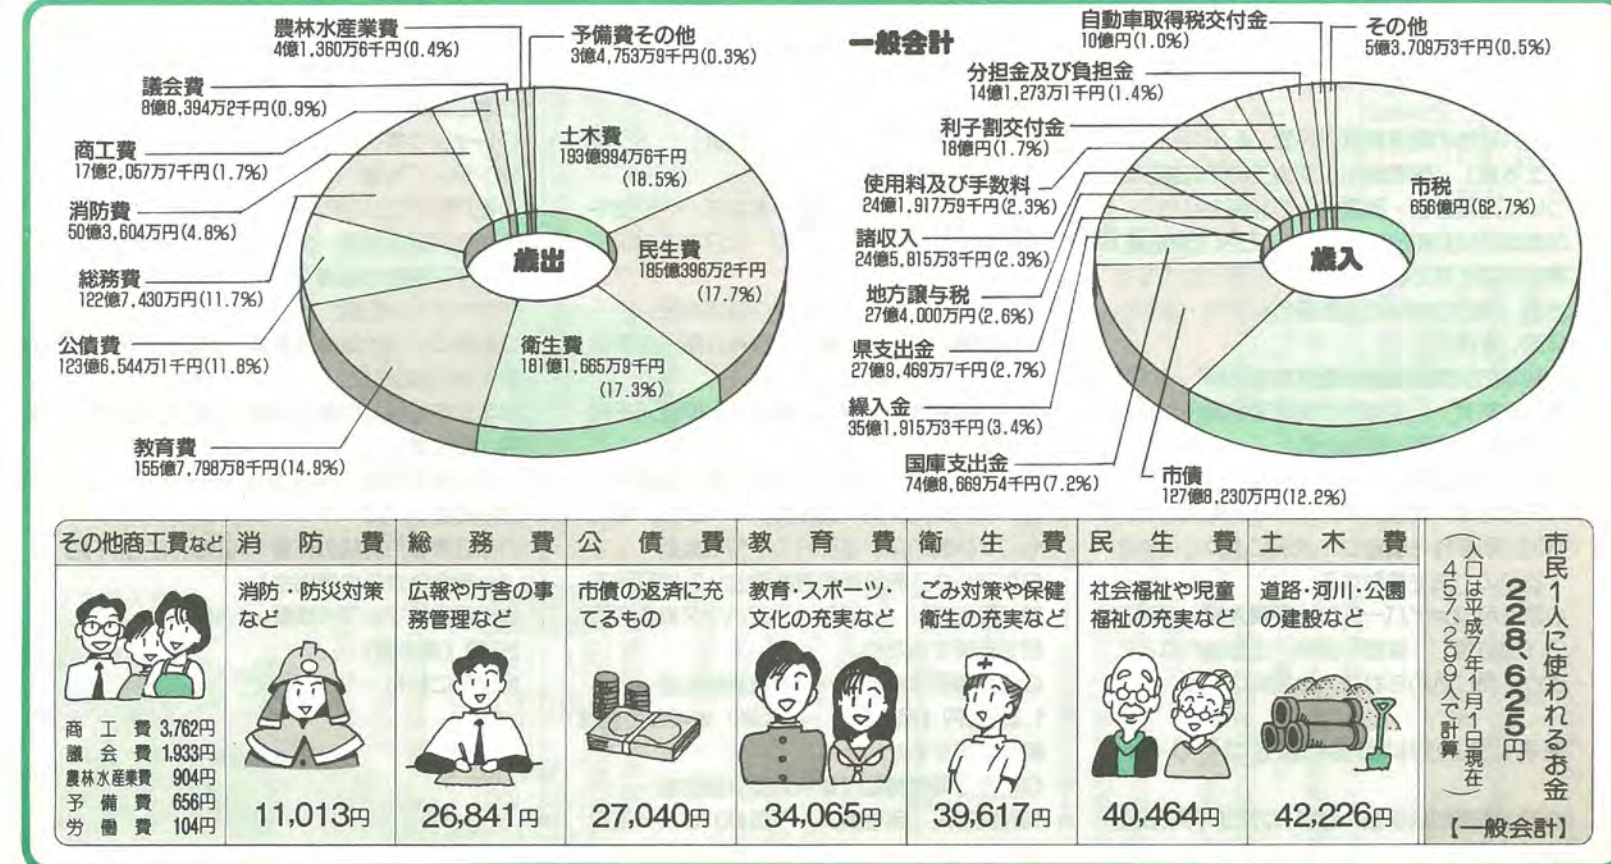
一般会計

歳出

農林水産業費
4億1,360万6千円(0.4%)

予備費その他
3億4,753万9千円(0.3%)

議会費
8億8,394万2千円(0.9%)

商工費
17億2,057万7千円(1.7%)

消防費
50億3,604万円(4.8%)

総務費
122億7,430万円(11.7%)

公債費
123億6,544万1千円(11.8%)

教育費
155億7,798万8千円(14.9%)

土木費
193億994万6千円
(18.5%)

民生費
185億396万2千円
(17.7%)

衛生費
181億1,665万9千円
(17.3%)

歳入

自動車取得税交付金
10億円(1.0%)

その他
5億3,709万3千円(0.5%)

分担金及び負担金
14億1,273万1千円(1.4%)

利子割交付金
18億円(1.7%)

使用料及び手数料
24億1,917万9千円(2.3%)

諸収入
24億5,815万3千円(2.3%)

地方譲与税
27億4,000万円(2.6%)

県支出金
27億9,469万7千円(2.7%)

繰入金
35億1,915万3千円(3.4%)

国庫支出金
74億8,669万4千円(7.2%)

市債
127億8,230万円(12.2%)

市税
656億円(62.7%)

| その他商工費など | 消防費 | 総務費 | 公債費 | 教育費 | 衛生費 | 民生費 | 土木費 |
|---|---|---|---|---|---|---|---|
| 商工費 3,762円<br>議会費 1,933円<br>農林水産業費 904円<br>予備費 656円<br>労働費 104円 | 消防・防災対策など<br>11,013円 | 広報や庁舎の事務管理など<br>26,841円 | 市債の返済に充てるもの<br>27,040円 | 教育・スポーツ・文化の充実など<br>34,065円 | ごみ対策や保健衛生の充実など<br>39,617円 | 社会福祉や児童福祉の充実など<br>40,464円 | 道路・河川・公園の建設など<br>42,226円 |

市民1人に使われるお金
228,625円
(人口は平成7年1月1日現在457,299人で計算)
【一般会計】